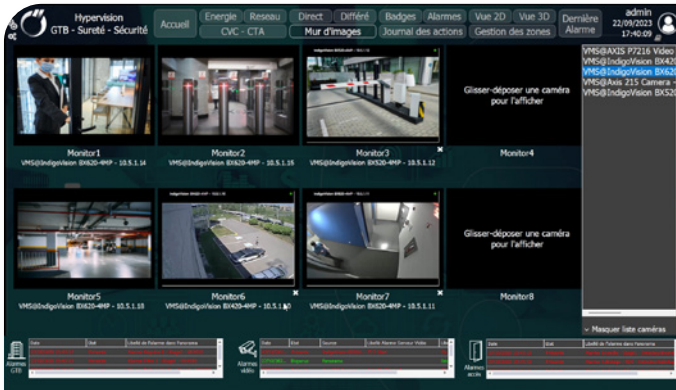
Hypervision
GTB - Sureté - Sécurité

Accueil
Energie
Reseau
CVC - CTA
Direct
Différé
Mur d'images
Badges
Alarmes
Journal des actions
Vue 2D
Vue 3D
Gestion des zones
Dernière Alarme

admin
22/09/2023
17:40:09

Monitor1
VMS@IndigoVision BX620-4MP - 10.5.1.14

Monitor2
VMS@IndigoVision BX620-4MP - 10.5.1.15

Monitor3
VMS@IndigoVision BX520-4MP - 10.5.1.12

Glisser-déposer une caméra pour l'afficher
Monitor4

Monitor5
VMS@IndigoVision BX620-4MP - 10.5.1.18

Monitor6
VMS@IndigoVision BX420-4MP - 10.5.1.10

Monitor7
VMS@IndigoVision BX520-4MP - 10.5.1.11

Glisser-déposer une caméra pour l'afficher
Monitor8

VMS@AXIS P7216 Video
VMS@IndigoVision BX42
VMS@IndigoVision BX62
VMS@Axis 215 Camera -
VMS@IndigoVision BX52

Masquer liste caméras

Alarmes GTB
Alarmes vidéo
Alarmes accès
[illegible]